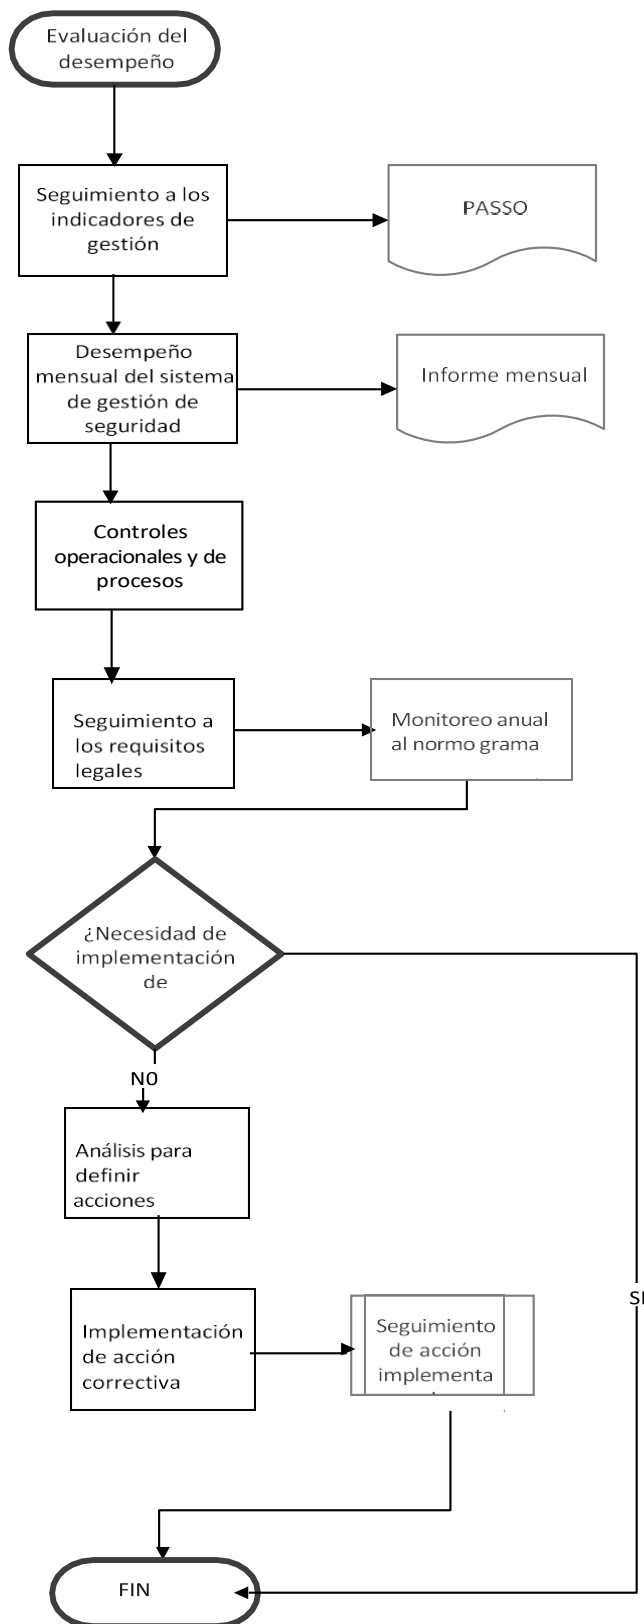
Evaluación del desempeño

Seguimiento a los indicadores de gestión

PASSO

Desempeño mensual del sistema de gestión de seguridad

Informe mensual

Controles operacionales y de procesos

Seguimiento a los requisitos legales

Monitoreo anual al normo grama

¿Necesidad de implementación de

N0

Análisis para definir acciones

Implementación de acción correctiva

Seguimiento de acción implementa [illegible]

SI

FIN